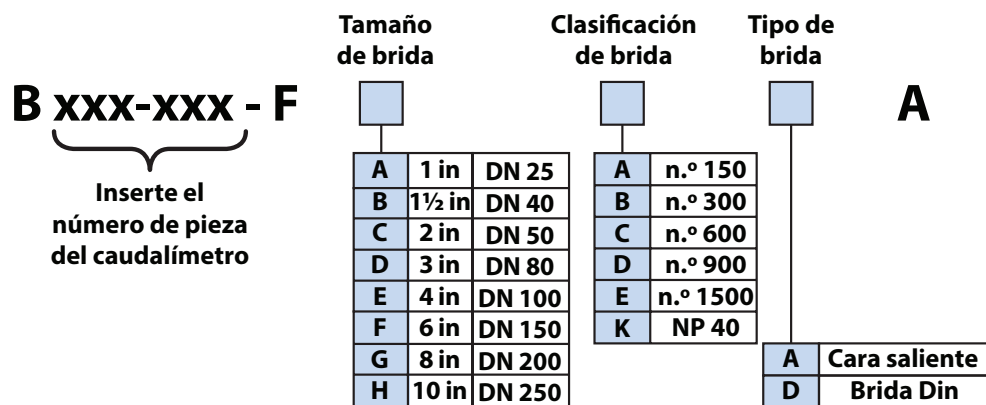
Tamaño de brida

Clasificación de brida

Tipo de brida

B xxx-xxx - F

A

Inserte el número de pieza del caudalímetro

| | | |
|---|---|---|
| A | 1 in | DN 25 |
| B | 1½ in | DN 40 |
| C | 2 in | DN 50 |
| D | 3 in | DN 80 |
| E | 4 in | DN 100 |
| F | 6 in | DN 150 |
| G | 8 in | DN 200 |
| H | 10 in | DN 250 |

| | |
|---|---|
| A | n.º 150 |
| B | n.º 300 |
| C | n.º 600 |
| D | n.º 900 |
| E | n.º 1500 |
| K | NP 40 |

| | |
|---|---|
| A | Cara saliente |
| D | Brida Din |